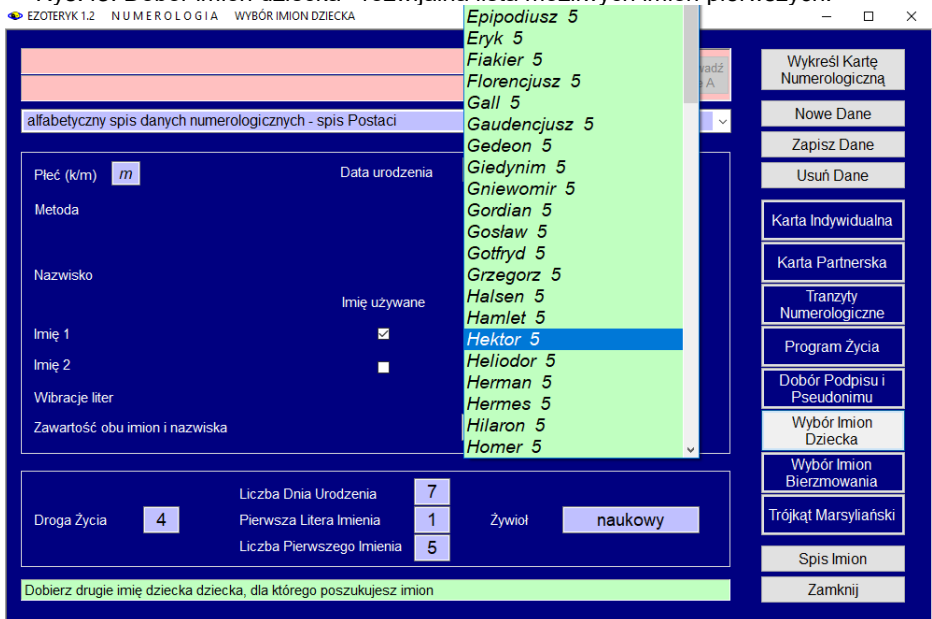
EZOTERYK 1.2 NUMEROLOGIA WYBÓR IMION DZIECKA

alfabetyczny spis danych numerologicznych - spis Postaci

Płeć (k/m) m
Data urodzenia
Metoda
Nazwisko
Imię używane
Imię 1
Imię 2
Wibracje liter
Zawartość obu imion i nazwiska

Epipodiusz 5
Eryk 5
Fiakier 5
Florencjusz 5
Gall 5
Gaudencjusz 5
Gedeon 5
Giedynim 5
Gniewomir 5
Gordian 5
Gosław 5
Gotfryd 5
Grzegorz 5
Halsen 5
Hamlet 5
Hektor 5
Heliodor 5
Herman 5
Hermes 5
Hilaron 5
Homer 5

Wykreśl Kartę Numerologiczną
Nowe Dane
Zapisz Dane
Usuń Dane
Karta Indywidualna
Karta Partnerska
Tranzyty Numerologiczne
Program Życia
Dobór Podpisu i Pseudonimu
Wybór Imion Dziecka
Wybór Imion Bierzmowania
Trójkąt Marsyliański
Spis Imion
Zamknij

Droga Życia 4
Liczba Dnia Urodzenia 7
Pierwsza Litera Imienia 1
Liczba Pierwszego Imienia 5
Żywioł naukowy

Dobierz drugie imię dziecka dziecka, dla którego poszukujesz imion